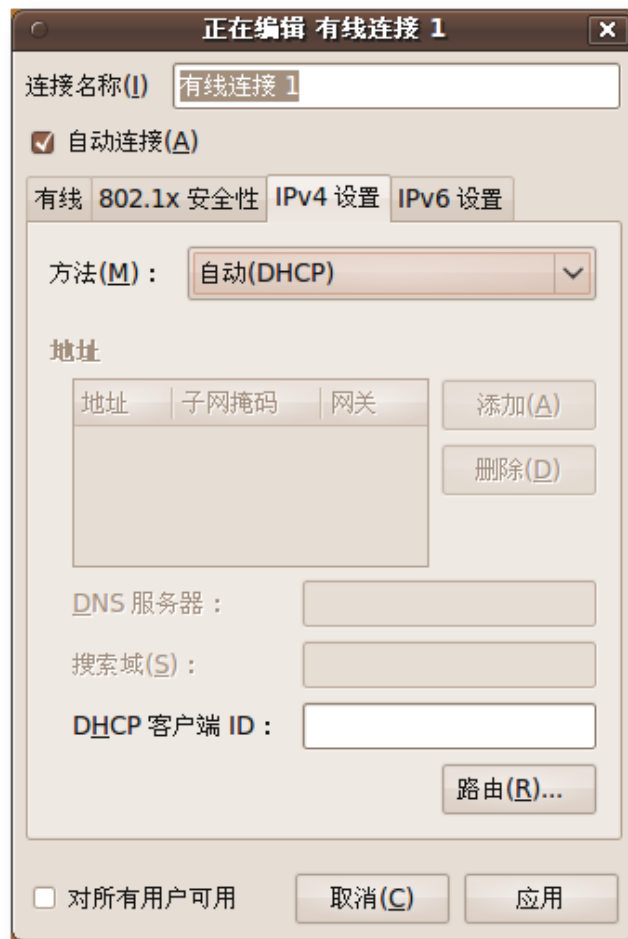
正在编辑 有线连接 1

连接名称(I) 有线连接 1

自动连接(A)

有线 | 802.1x 安全性 | IPv4 设置 | IPv6 设置

方法(M)： 自动(DHCP)

地址

| 地址 | 子网掩码 | 网关 |
|---|---|---|

添加(A)

删除(D)

DNS 服务器：

搜索域(S)：

DHCP 客户端 ID：

路由(R)...

对所有用户可用

取消(C)

应用